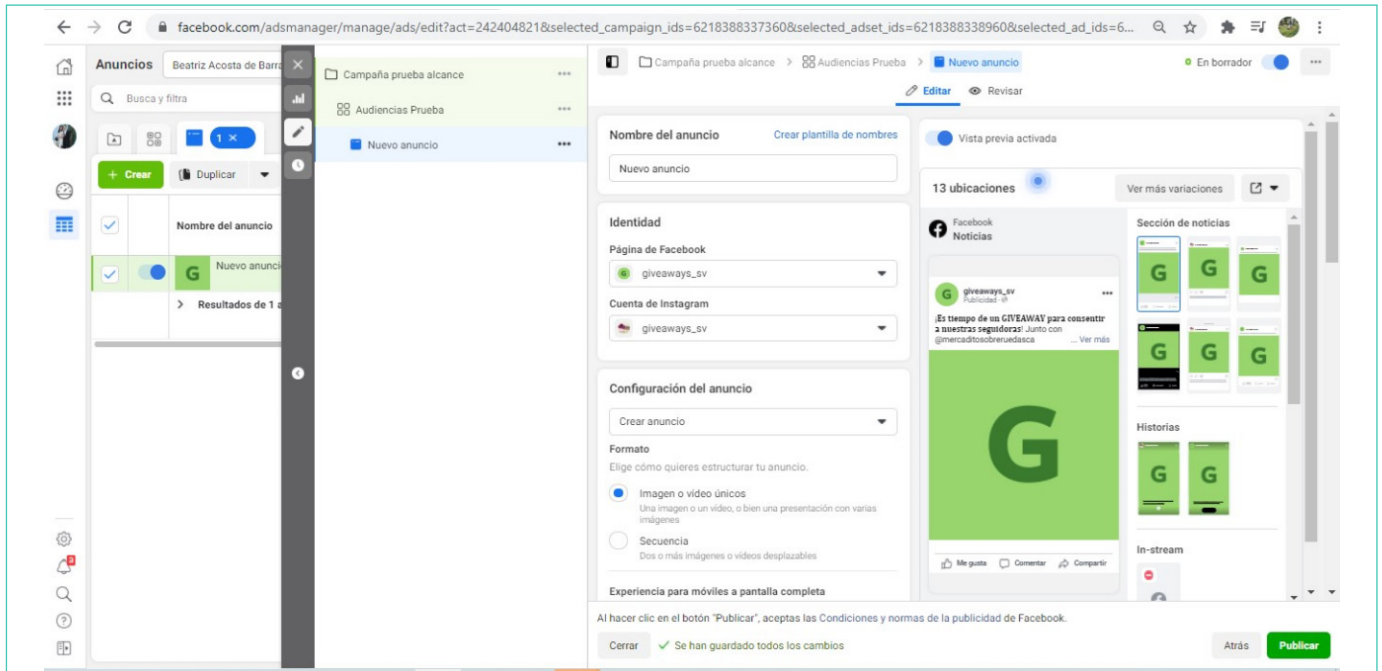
facebook.com/adsmanager/manage/ads/edit?act=242404821&selected_campaign_ids=6218388337360&selected_adset_ids=6218388338960&selected_ad_ids=6...

Anuncios Beatriz Acosta de Barra

Busca y filtra

1 ×

+ Crear Duplicar

Nombre del anuncio

G Nuevo anunci

> Resultados de 1 a

Campaña prueba alcance

Audiencias Prueba

Nuevo anuncio

Campaña prueba alcance > Audiencias Prueba > Nuevo anuncio

En borrador

Editar Revisar

Nombre del anuncio Crear plantilla de nombres

Nuevo anuncio

Identidad

Página de Facebook

giveaways_sv

Cuenta de Instagram

giveaways_sv

Configuración del anuncio

Crear anuncio

Formato

Elige cómo quieres estructurar tu anuncio.

Imagen o vídeo únicos
Una imagen o un vídeo, o bien una presentación con varias imágenes

Secuencia
Dos o más imágenes o vídeos desplazables

Experiencia para móviles a pantalla completa

Vista previa activada

13 ubicaciones

Ver más variaciones

Facebook
Noticias

giveaways_sv
Publicidad

¡Es tiempo de un GIVEAWAY para consentir a nuestras seguidoras! Junto con @mercaditosobreruedasca ... Ver más

G

Me gusta Comentar Compartir

Sección de noticias

Historias

In-stream

Al hacer clic en el botón "Publicar", aceptas las Condiciones y normas de la publicidad de Facebook.

Cerrar Se han guardado todos los cambios

Atrás Publicar